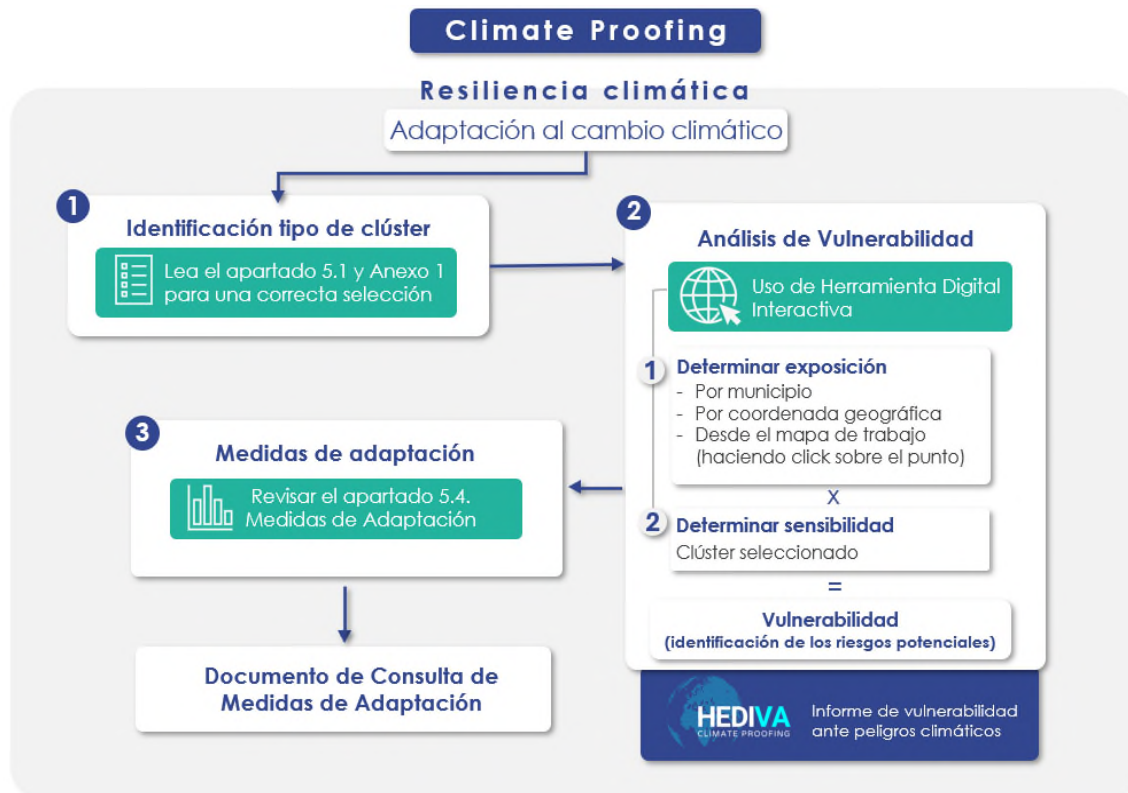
Climate Proofing

Resiliencia climática

Adaptación al cambio climático

1 Identificación tipo de clúster

Lea el apartado 5.1 y Anexo 1 para una correcta selección

2 Análisis de Vulnerabilidad

Uso de Herramienta Digital Interactiva

1 Determinar exposición
- Por municipio
- Por coordenada geográfica
- Desde el mapa de trabajo (haciendo click sobre el punto)

X

2 Determinar sensibilidad
Clúster seleccionado

=

Vulnerabilidad
(identificación de los riesgos potenciales)

3 Medidas de adaptación

Revisar el apartado 5.4. Medidas de Adaptación

Documento de Consulta de Medidas de Adaptación

HEDIVA CLIMATE PROOFING

Informe de vulnerabilidad ante peligros climáticos